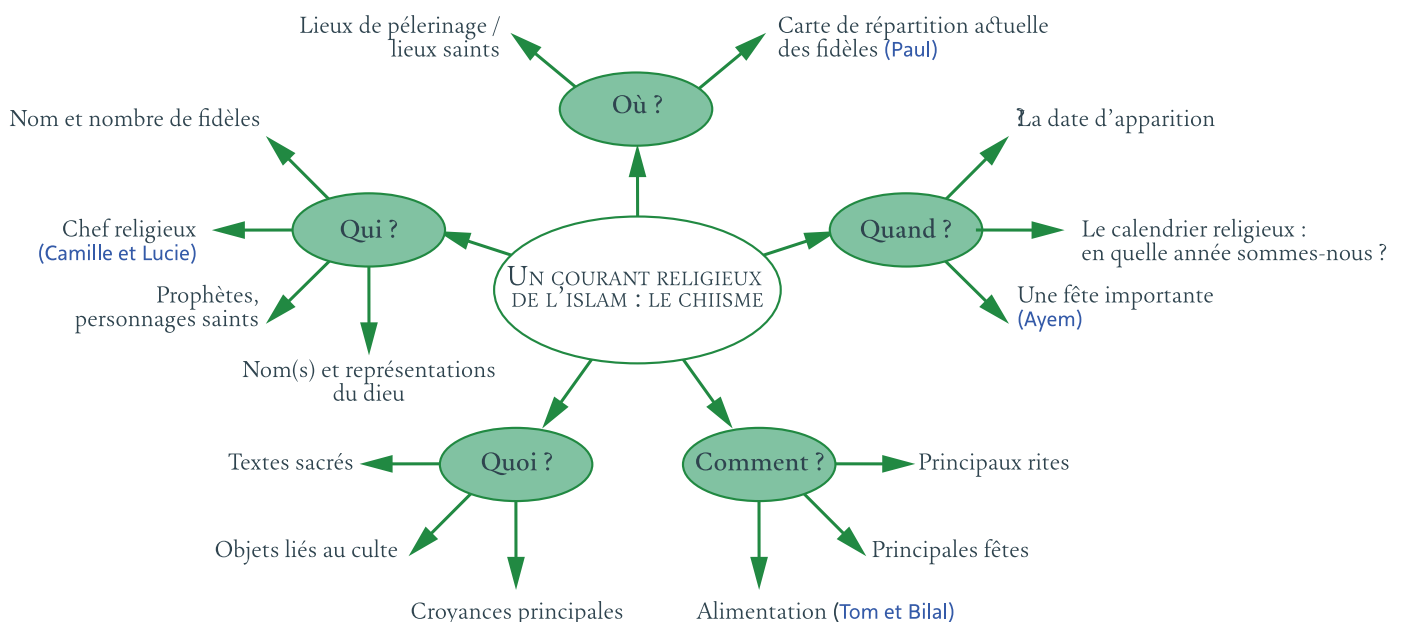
Un courant religieux de l'islam : le chiisme

Où ?

Lieux de pélerinage / lieux saints

Carte de répartition actuelle des fidèles (Paul)

Qui ?

Nom et nombre de fidèles

Chef religieux (Camille et Lucie)

Prophètes, personnages saints

Nom(s) et représentations du dieu

Quand ?

La date d'apparition

Le calendrier religieux : en quelle année sommes-nous ?

Une fête importante (Ayem)

Quoi ?

Textes sacrés

Objets liés au culte

Croyances principales

Comment ?

Principaux rites

Principales fêtes

Alimentation (Tom et Bilal)